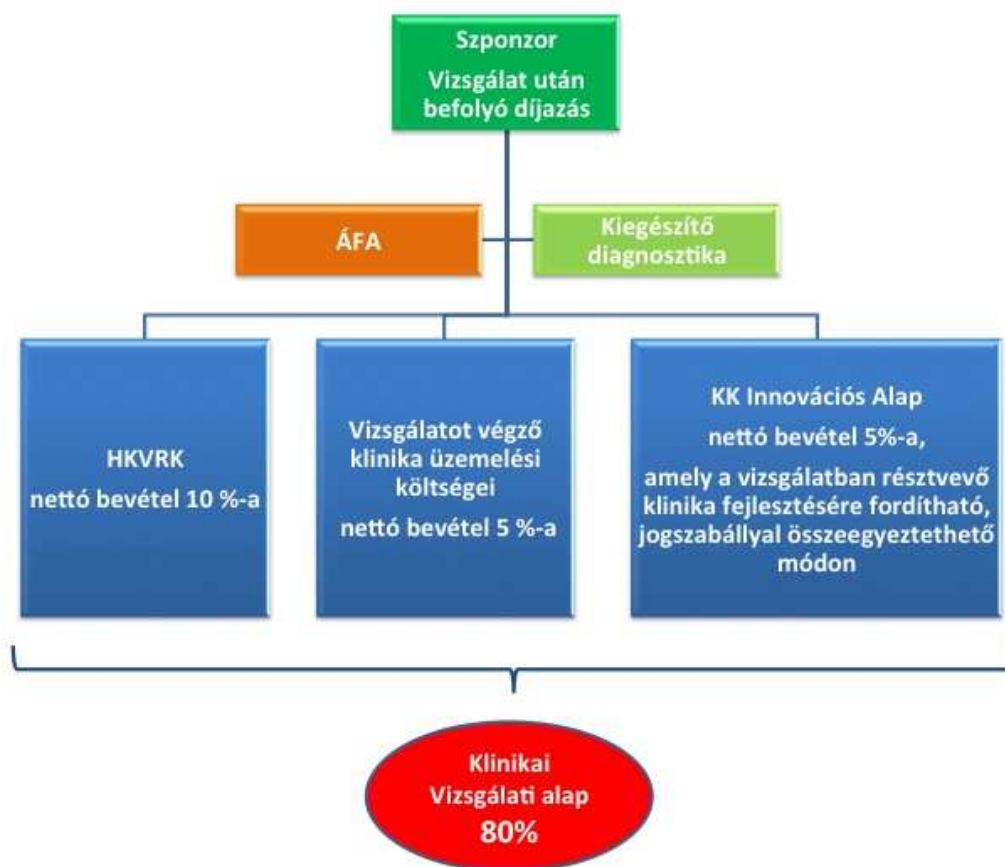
Szponzor
Vizsgálat után befolyó díjazás

ÁFA

Kiegészítő diagnosztika

HKVRK
nettó bevétel 10 %-a

Vizsgálatot végző klinika üzemelési költségei
nettó bevétel 5 %-a

KK Innovációs Alap
nettó bevétel 5%-a,
amely a vizsgálatban résztvevő klinika fejlesztésére fordítható, jogszabállyal összeegyeztethető módon

Klinikai
Vizsgálati alap
80%